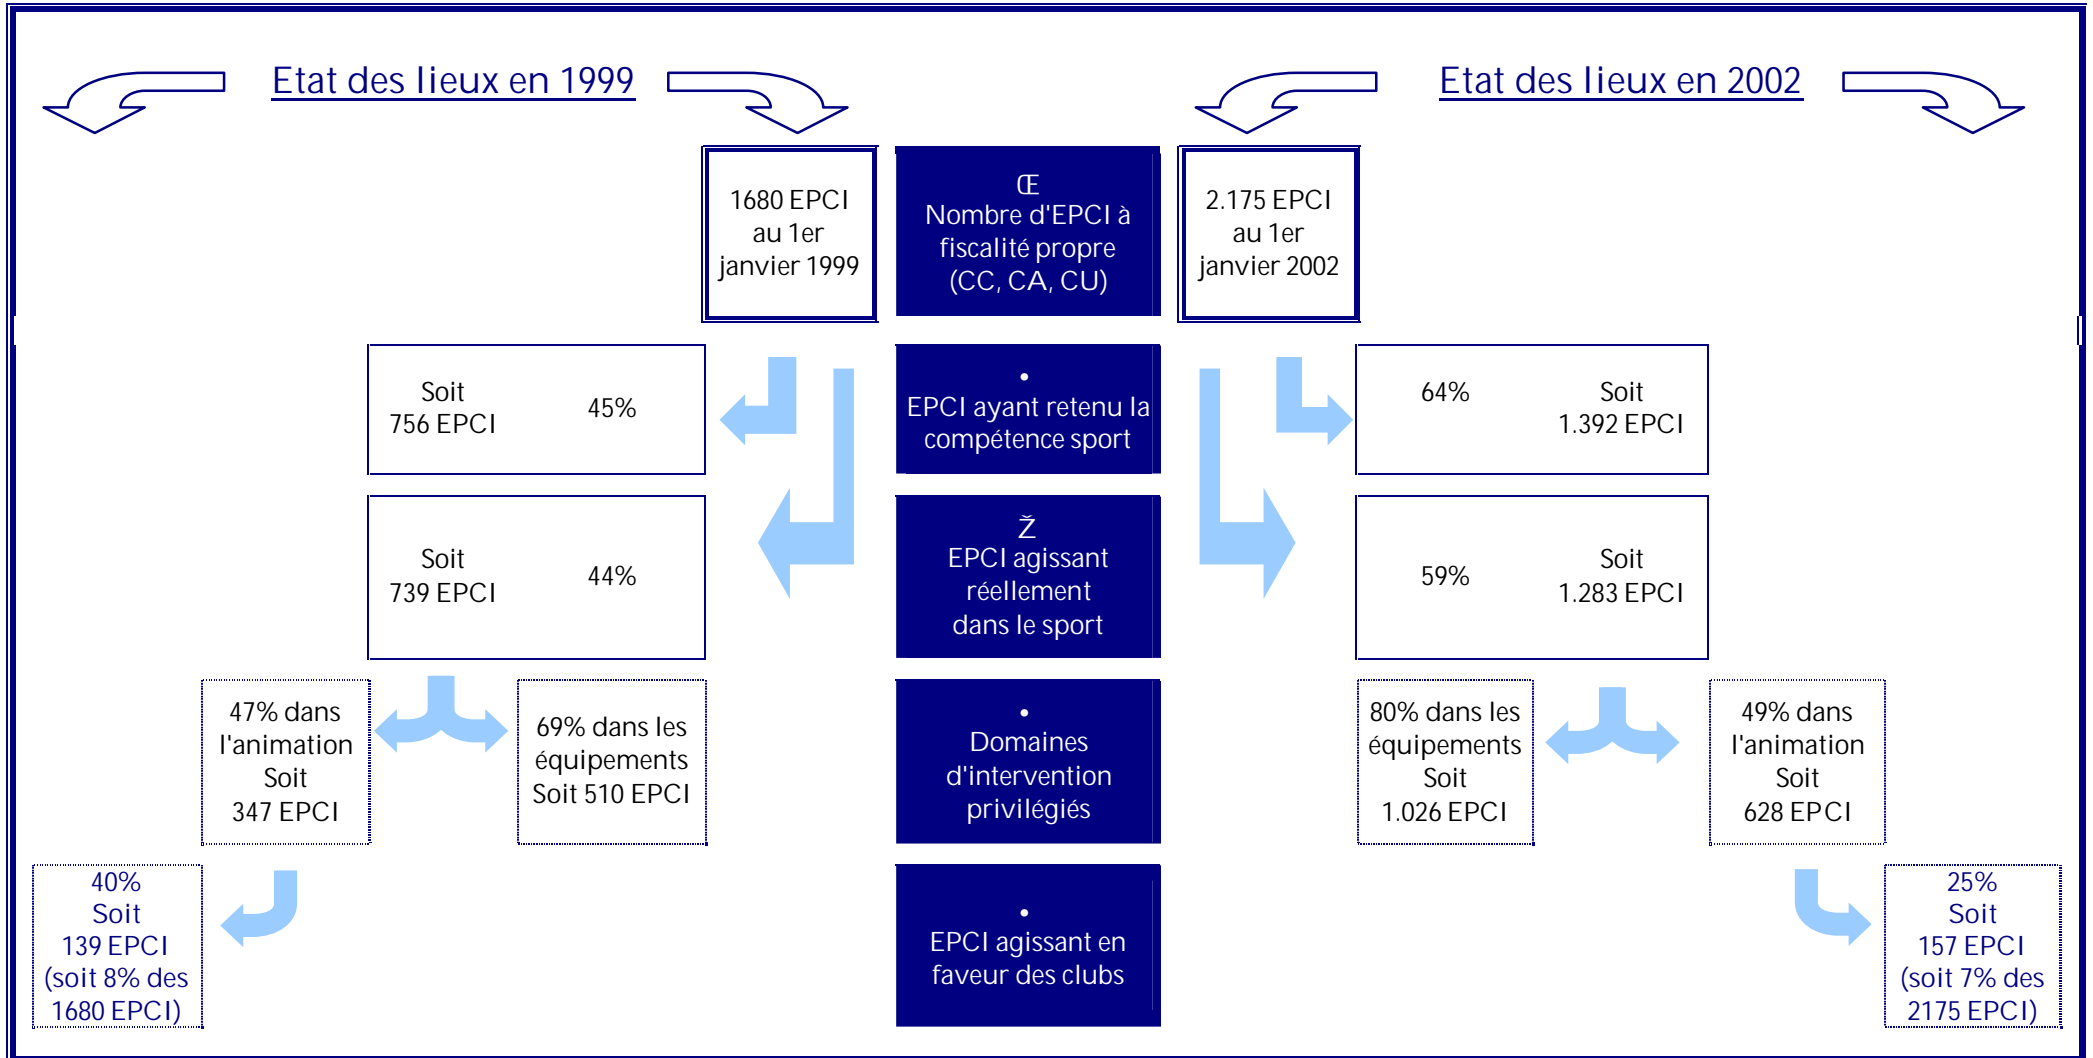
Etat des lieux en 1999

Etat des lieux en 2002

1680 EPCI au 1er janvier 1999

Œ
Nombre d'EPCI à fiscalité propre (CC, CA, CU)

2.175 EPCI au 1er janvier 2002

Soit
756 EPCI 45%

•
EPCI ayant retenu la compétence sport

64% Soit
1.392 EPCI

Soit
739 EPCI 44%

Ž
EPCI agissant réellement dans le sport

59% Soit
1.283 EPCI

47% dans l'animation Soit 347 EPCI

69% dans les équipements Soit 510 EPCI

•
Domaines d'intervention privilégiés

80% dans les équipements Soit 1.026 EPCI

49% dans l'animation Soit 628 EPCI

40%
Soit
139 EPCI
(soit 8% des 1680 EPCI)

•
EPCI agissant en faveur des clubs

25%
Soit
157 EPCI
(soit 7% des 2175 EPCI)